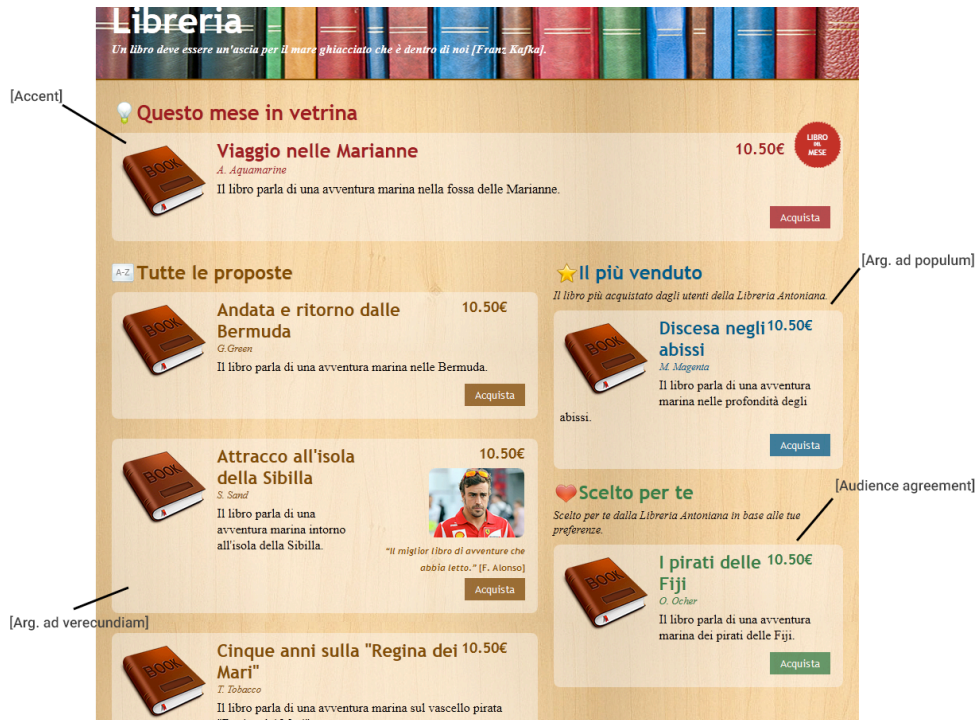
Libreria

Un libro deve essere un'ascia per il mare ghiacciato che è dentro di noi [Franz Kafka].

[Accent]

Questo mese in vetrina

BOOK

Viaggio nelle Marianne

10.50€

LIBRO DEL MESE

A. Aquamarine

Il libro parla di una avventura marina nella fossa delle Marianne.

Acquista

A-Z Tutte le proposte

BOOK

Andata e ritorno dalle Bermuda

10.50€

G.Green

Il libro parla di una avventura marina nelle Bermuda.

Acquista

BOOK

Attracco all'isola della Sibilla

10.50€

S. Sand

Il libro parla di una avventura marina intorno all'isola della Sibilla.

"Il miglior libro di avventure che abbia letto." [F. Alonso]

Acquista

[Arg. ad verecundiam]

BOOK

Cinque anni sulla "Regina dei Mari"

10.50€

T. Tobacco

Il libro parla di una avventura marina sul vascello pirata

Il più venduto

[Arg. ad populum]

Il libro più acquistato dagli utenti della Libreria Antoniana.

BOOK

Discesa negli abissi

10.50€

M. Magenta

Il libro parla di una avventura marina nelle profondità degli abissi.

Acquista

Scelto per te

[Audience agreement]

Scelto per te dalla Libreria Antoniana in base alle tue preferenze.

BOOK

I pirati delle Fiji

10.50€

O. Ocher

Il libro parla di una avventura marina dei pirati delle Fiji.

Acquista